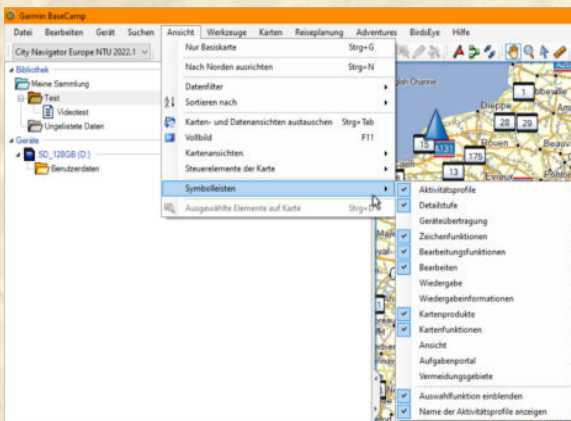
Garmin BaseCamp

Datei Bearbeiten Gerät Suchen Ansicht Werkzeuge Karten Reiseplanung Adventures BirdsEye Hilfe

City Navigator Europe NTU 2022.1

Bibliothek
Meine Sammlung
Test
Videotest
Ungelistete Daten
Geräte
SD_128GB (D:)
Benutzerdaten

Nur Basiskarte Strg+G
Nach Norden ausrichten Strg+N
Datenfilter
Sortieren nach
Karten- und Datenansichten austauschen Strg+Tab
Vollbild F11
Kartenansichten
Steuerelemente der Karte
Symbolleisten
Ausgewählte Elemente auf Karte Strg+D

Aktivitätsprofile
Detailstufe
Geräteübertragung
Zeichenfunktionen
Bearbeitungsfunktionen
Bearbeiten
Wiedergabe
Wiedergabeinformationen
Kartenprodukte
Kartenfunktionen
Ansicht
Aufgabenportal
Vermeidungsgebiete
Auswahlfunktion einblenden
Name der Aktivitätsprofile anzeigen

glish Channel
Dieppe
Abbeville
1
28
29
15
4131
175
Rouen
Beauvais
13
Évreux